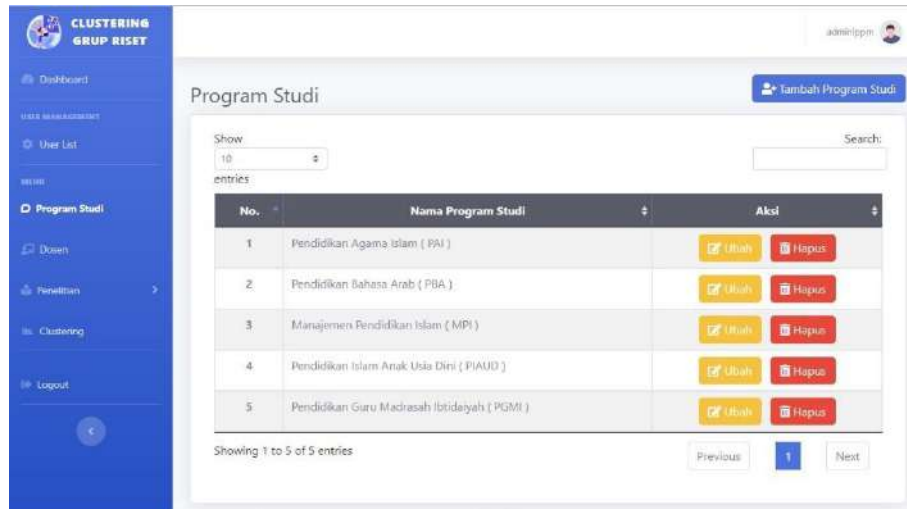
CLUSTERING GRUP RISET

Dashboard

USER MANAGEMENT

User List

MENU

Program Studi

Dosen

Penelitian

Clustering

Logout

adminlppm

Program Studi

Tambah Program Studi

Show 10 entries

Search:

| No. | Nama Program Studi | Aksi |
|---|---|---|
| 1 | Pendidikan Agama Islam ( PAI ) | Ubah Hapus |
| 2 | Pendidikan Bahasa Arab ( PBA ) | Ubah Hapus |
| 3 | Manajemen Pendidikan Islam ( MPI ) | Ubah Hapus |
| 4 | Pendidikan Islam Anak Usia Dini ( PIAUD ) | Ubah Hapus |
| 5 | Pendidikan Guru Madrasah Ibtidaiyah ( PGMI ) | Ubah Hapus |

Showing 1 to 5 of 5 entries

Previous 1 Next